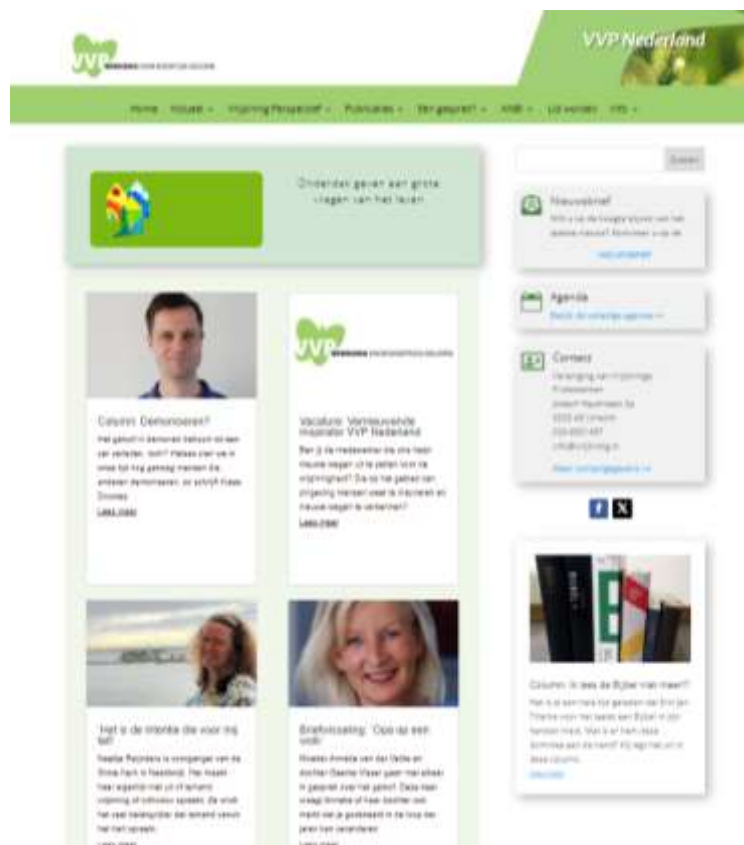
VVP Nederland

Home Vrijzinnig Perspectief Publicaties Een gesprek? Lid worden Info

Zoeken

Onderdak geven aan grote vragen van het leven

Nieuwsbrief

Agenda

Contact

Column: Demoniseren?

Het gebruik in demonen behoort tot een ver verleden, toch? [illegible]

Lees meer

Vacature: Vernieuwende inspirator VVP Nederland

Ben jij de inspirator die ons naar nieuwe wegen uit te zetten voor de vrijzinnigheid? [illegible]

Lees meer

Column: Ik lees de Bijbel niet meer!?

Het is de intentie die voor mij telt

Briefwisseling: Oog op een ander

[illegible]